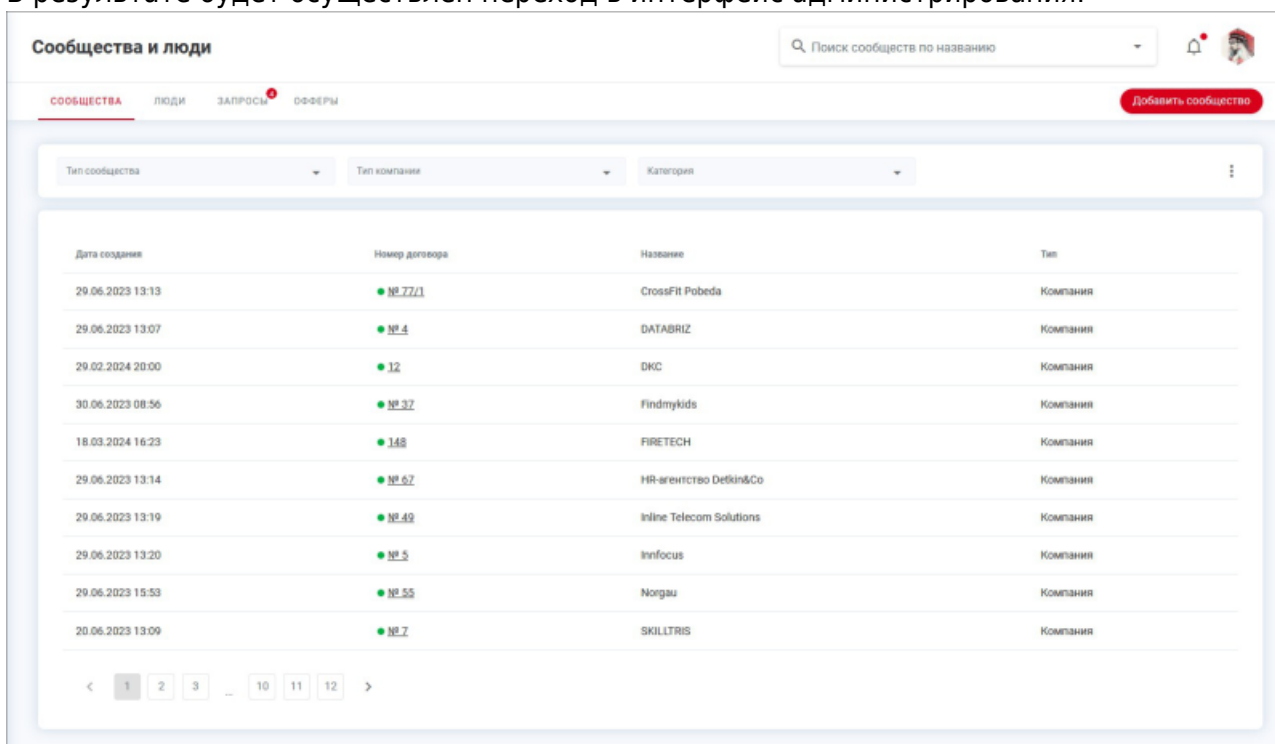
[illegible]

Сообщества и люди

Поиск сообществ по названию

СООБЩЕСТВА ЛЮДИ ЗАПРОСЫ 4 ОФФЕРЫ

Добавить сообщество

Тип сообщества

Тип компании

Категория

| Дата создания | Номер договора | Название | Тип |
|---|---|---|---|
| 29.06.2023 13:13 | № 77/1 | CrossFit Pobeda | Компания |
| 29.06.2023 13:07 | № 4 | DATABRIZ | Компания |
| 29.02.2024 20:00 | 12 | DKC | Компания |
| 30.06.2023 08:56 | № 37 | Findmykids | Компания |
| 18.03.2024 16:23 | 148 | FIRETECH | Компания |
| 29.06.2023 13:14 | № 67 | HR-агентство Detkin&Co | Компания |
| 29.06.2023 13:19 | № 49 | Inline Telecom Solutions | Компания |
| 29.06.2023 13:20 | № 5 | Innfocus | Компания |
| 29.06.2023 15:53 | № 55 | Norgau | Компания |
| 20.06.2023 13:09 | № 7 | SKILLTRIS | Компания |

< 1 2 3 ... 10 11 12 >